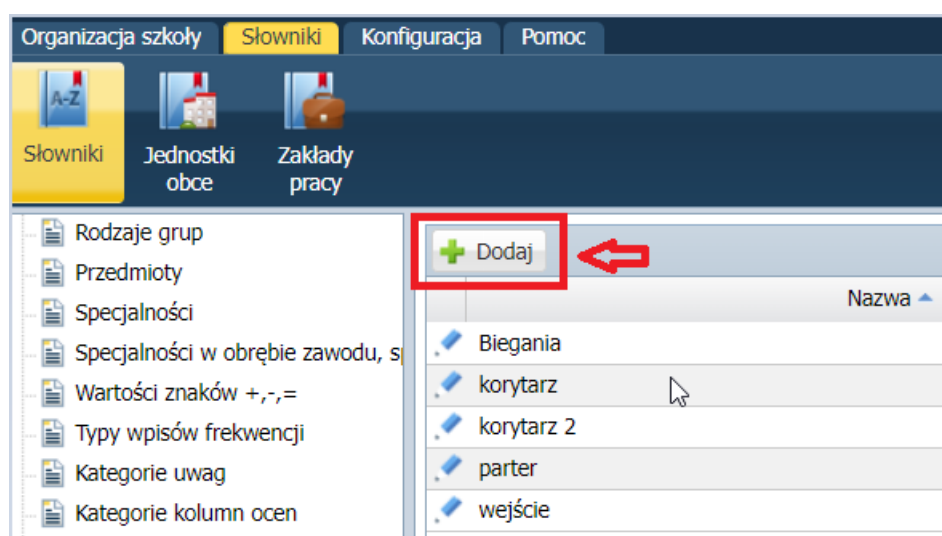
Organizacja szkoły Słowniki Konfiguracja Pomoc

A-Z

Słowniki

Jednostki obce

Zakłady pracy

Rodzaje grup
Przedmioty
Specjalności
Specjalności w obrębie zawodu, s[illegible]
Wartości znaków +,-,=
Typy wpisów frekwencji
Kategorie uwag
Kategorie kolumn ocen

Dodaj

| Nazwa |
|---|
| Biegania |
| korytarz |
| korytarz 2 |
| parter |
| wejście |